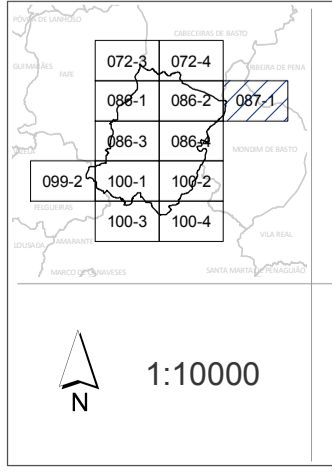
PÓVOA DE LANHOSO
CABECEIRAS DE BASTO
GUIMARÃES
FAFE
RIBEIRA DE PENA
072-3
072-4
086-1
086-2
087-1
086-3
086-4
MONDIM DE BASTO
099-2
100-1
100-2
FELGUEIRAS
100-3
100-4
LOUSADA
AMARANTE
VILA REAL
MARCO DE CANAVESES
SANTA MARTA DE PENAGUIÃO

N
1:10000